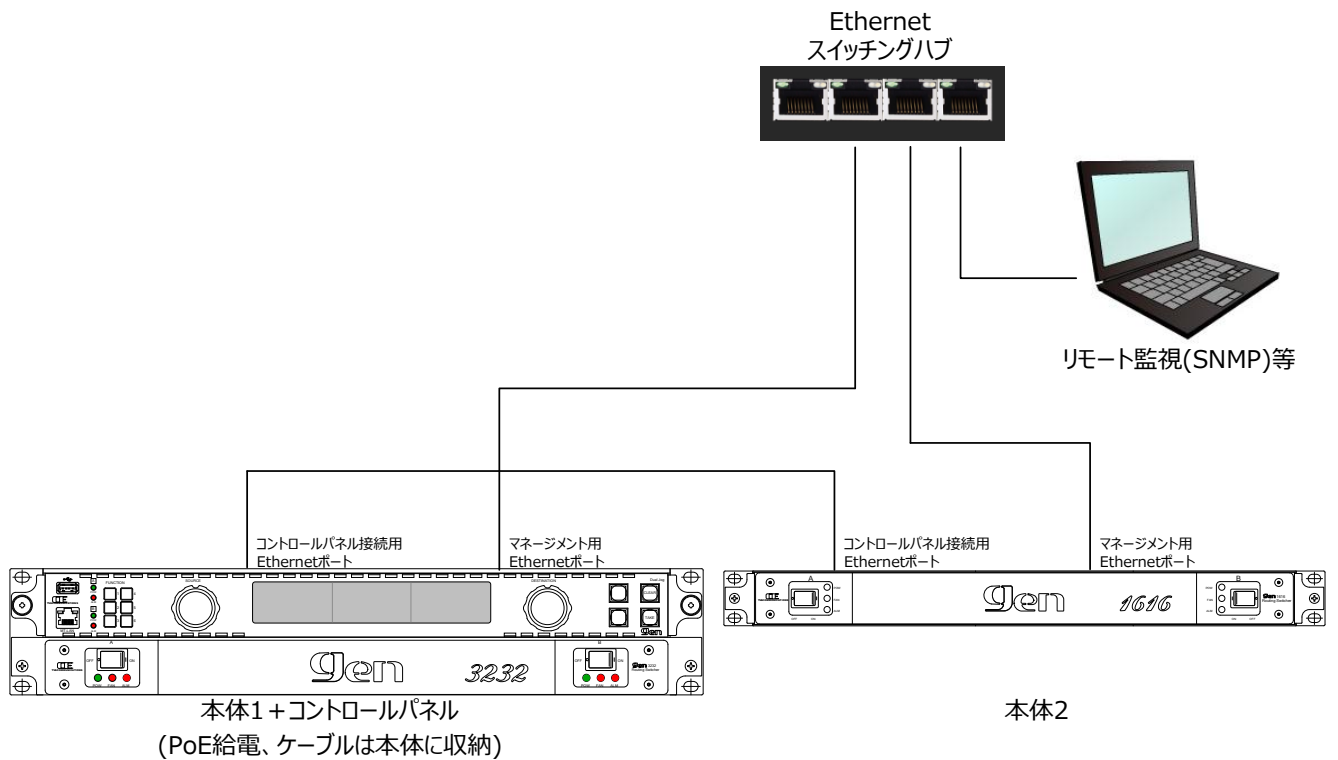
Ethernet
スイッチングハブ

リモート監視(SNMP)等

コントロールパネル接続用
Ethernetポート

マネージメント用
Ethernetポート

コントロールパネル接続用
Ethernetポート

マネージメント用
Ethernetポート

FUNCTION

Dual Log

CLEAR

TAKE

Gen

A

B

OFF

ON

Gen

3232

Gen

1616

本体1＋コントロールパネル
(PoE給電、ケーブルは本体に収納)

本体2